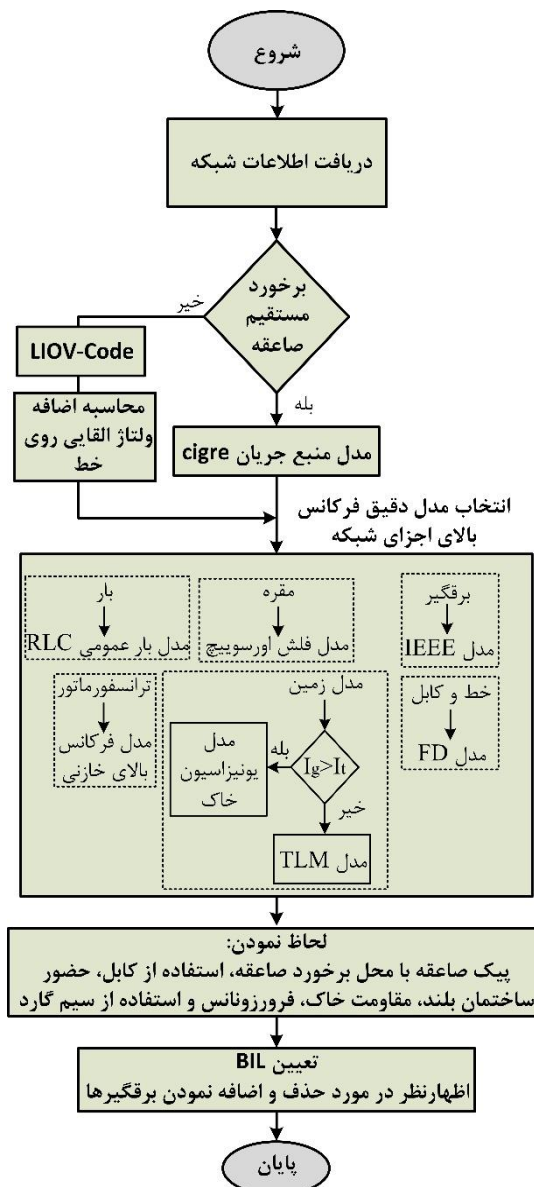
شروع

دریافت اطلاعات شبکه

برخورد مستقیم صاعقه

خیر

LIOV-Code

محاسبه اضافه ولتاژ القایی روی خط

بله

مدل منبع جریان cigre

انتخاب مدل دقیق فرکانس بالای اجزای شبکه

بار
مدل بار عمومی RLC

مقره
مدل فلش اورسوییچ

برقگیر
مدل IEEE

ترانسفورماتور
مدل فرکانس بالای خازنی

مدل زمین
$Ig>It$
بله
مدل یونیزاسیون خاک
خیر
مدل TLM

خط و کابل
مدل FD

لحاظ نمودن:
پیک صاعقه با محل برخورد صاعقه، استفاده از کابل، حضور ساختمان بلند، مقاومت خاک، فرورزونانس و استفاده از سیم گارد

تعیین BIL
اظهارنظر در مورد حذف و اضافه نمودن برقگیرها

پایان